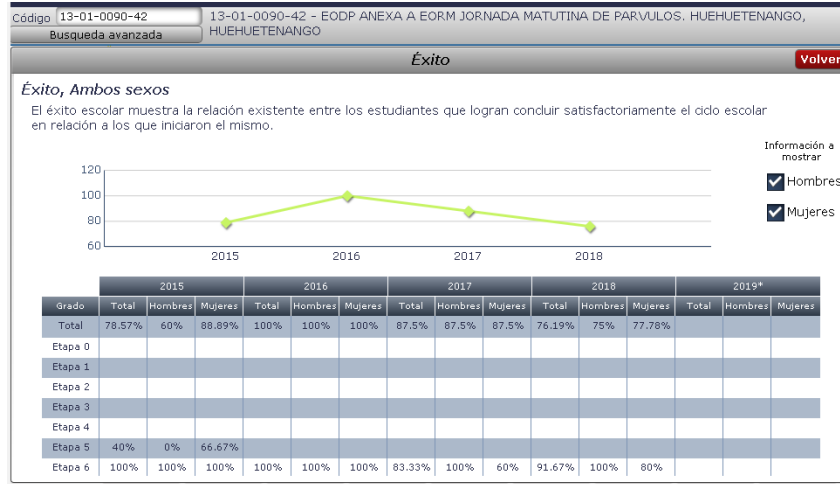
Código 13-01-0090-42
Busqueda avanzada

13-01-0090-42 - EODP ANEXA A EORM JORNADA MATUTINA DE PARVULOS. HUEHUETENANGO, HUEHUETENANGO

Éxito

Volver

Éxito, Ambos sexos

El éxito escolar muestra la relación existente entre los estudiantes que logran concluir satisfactoriamente el ciclo escolar en relación a los que iniciaron el mismo.

Información a mostrar

Hombres

Mujeres

120
100
80
60
2015
2016
2017
2018

| Grado | 2015 Total | 2015 Hombres | 2015 Mujeres | 2016 Total | 2016 Hombres | 2016 Mujeres | 2017 Total | 2017 Hombres | 2017 Mujeres | 2018 Total | 2018 Hombres | 2018 Mujeres | 2019* Total | 2019* Hombres | 2019* Mujeres |
|---|---|---|---|---|---|---|---|---|---|---|---|---|---|---|---|
| Total | 78.57% | 60% | 88.89% | 100% | 100% | 100% | 87.5% | 87.5% | 87.5% | 76.19% | 75% | 77.78% | | | |
| Etapa 0 | | | | | | | | | | | | | | | |
| Etapa 1 | | | | | | | | | | | | | | | |
| Etapa 2 | | | | | | | | | | | | | | | |
| Etapa 3 | | | | | | | | | | | | | | | |
| Etapa 4 | | | | | | | | | | | | | | | |
| Etapa 5 | 40% | 0% | 66.67% | | | | | | | | | | | | |
| Etapa 6 | 100% | 100% | 100% | 100% | 100% | 100% | 83.33% | 100% | 60% | 91.67% | 100% | 80% | | | |